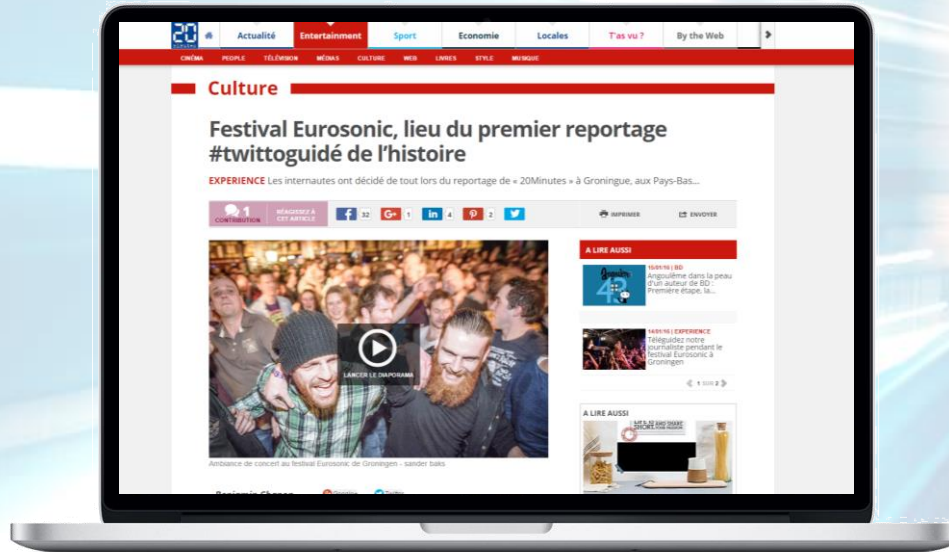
20

Actualité Entertainment Sport Economie Locales T'as vu ? By the Web

CINÉMA PEOPLE TÉLÉVISION MÉDIAS CULTURE WEB LIVRES STYLE MUSIQUE

Culture

Festival Eurosonic, lieu du premier reportage #twittoguidé de l'histoire

EXPERIENCE Les internautes ont décidé de tout lors du reportage de « 20Minutes » à Groningue, aux Pays-Bas...

1 CONTRIBUTION RÉAGISSEZ À CET ARTICLE 32 1 4 2 IMPRIMER ENVOYER

LANCER LE DIAPORAMA

Ambiance de concert au festival Eurosonic de Groningen - sander baks

A LIRE AUSSI

16/01/16 | BD Angoulême dans la peau d'un auteur de BD : Première étape, la...

14/01/16 | EXPERIENCE Téléguidez notre journaliste pendant le festival Eurosonic à Groningen

1 SUR 2

A LIRE AUSSI

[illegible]